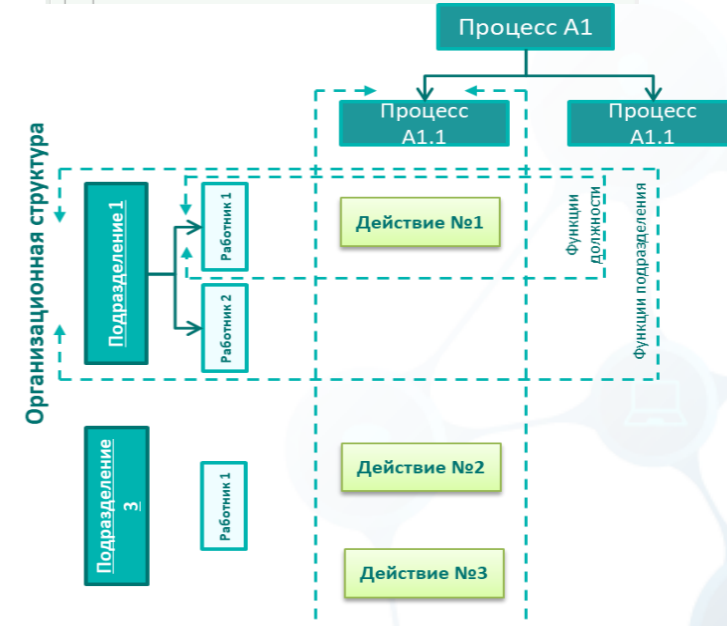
Процесс А1

Процесс А1.1

Процесс А1.1

Организационная структура

Подразделение 1

Работник 1

Работник 2

Действие №1

Функции должности

Функции подразделения

Подразделение 3

Работник 1

Действие №2

Действие №3